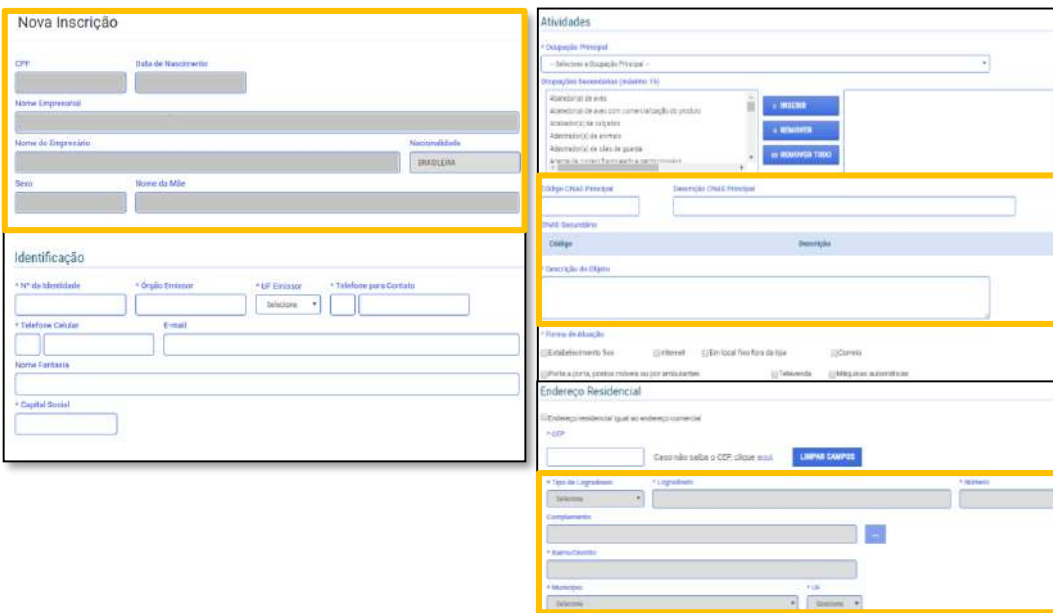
Nova Inscrição

CPF

Data de Nascimento

Nome Empresarial

Nome do Empresário

Nacionalidade

BRASILEIRA

Sexo

Nome da Mãe

Identificação

* Nº da Identidade

* Órgão Emissor

* UF Emissor

Selecione

* Telefone para Contato

* Telefone Celular

E-mail

Nome Fantasia

* Capital Social

Atividades

* Ocupação Principal

-- Selecione a Ocupação Principal --

Ocupações Secundárias (máximo 15)

Abatedor(a) de aves

Abatedor(a) de aves com comercialização do produto

Acabador(a) de calçados

Adestrador(a) de animais

Adestrador(a) de cães de guarda

Agente de correio franqueado e permissionário

+ INSERIR

« REMOVER

« REMOVER TUDO

Código CNAE Principal

Descrição CNAE Principal

CNAE Secundário

Código

Descrição

* Descrição do Objeto

* Forma de Atuação

Estabelecimento fixo

Internet

Em local fixo fora da loja

Correio

Porta a porta, postos móveis ou por ambulantes

Televenda

Máquinas automáticas

Endereço Residencial

Endereço residencial igual ao endereço comercial

* CEP

Caso não saiba o CEP, clique aqui.

LIMPAR CAMPOS

* Tipo de Logradouro

Selecione

* Logradouro

* Número

Complemento

...

* Bairro/Distrito

* Município

Selecione

* UF

Selecione